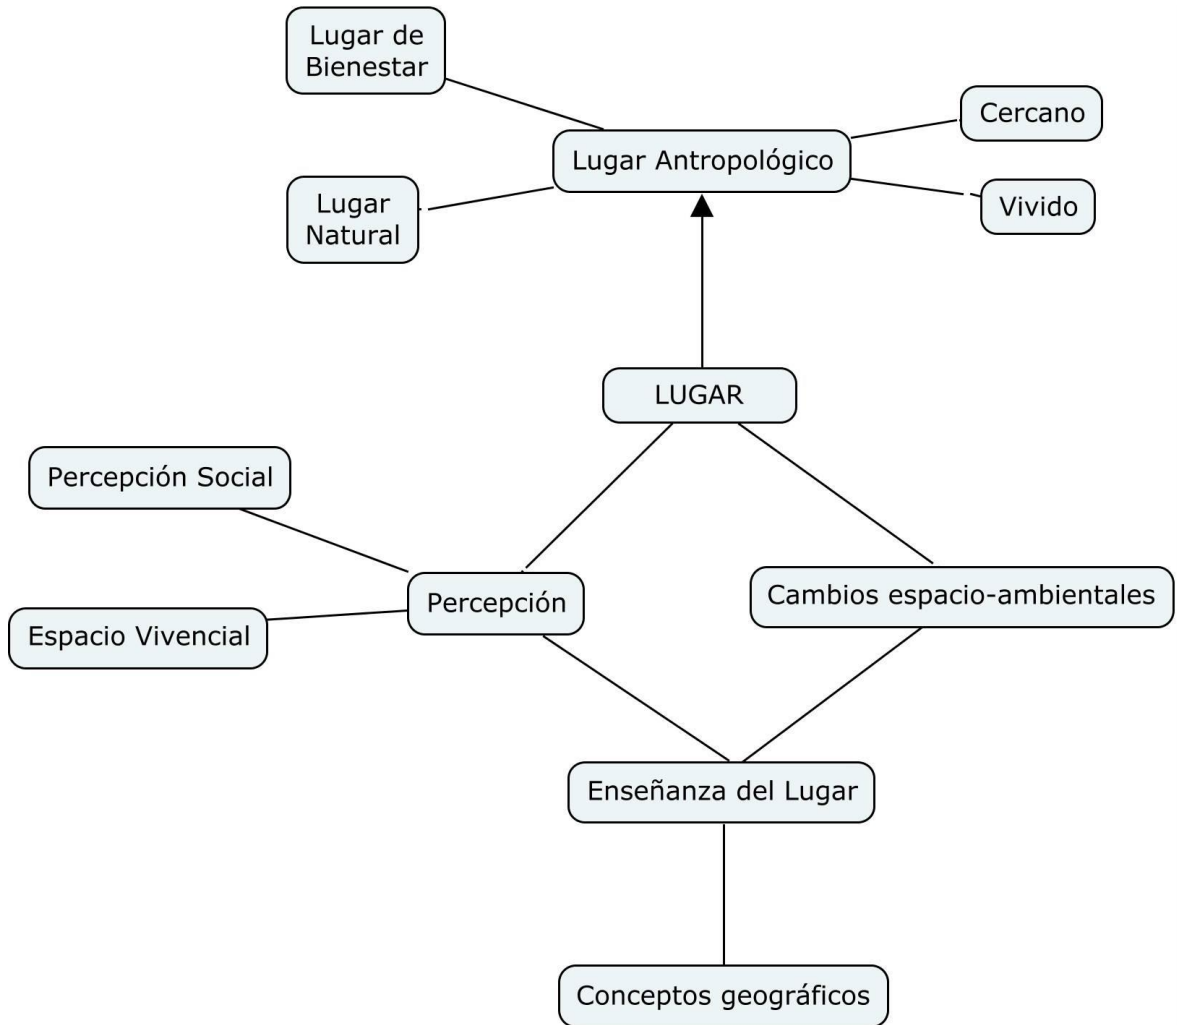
Lugar de Bienestar

Cercano

Lugar Antropológico

Lugar Natural

Vivido

LUGAR

Percepción Social

Percepción

Cambios espacio-ambientales

Espacio Vivencial

Enseñanza del Lugar

Conceptos geográficos